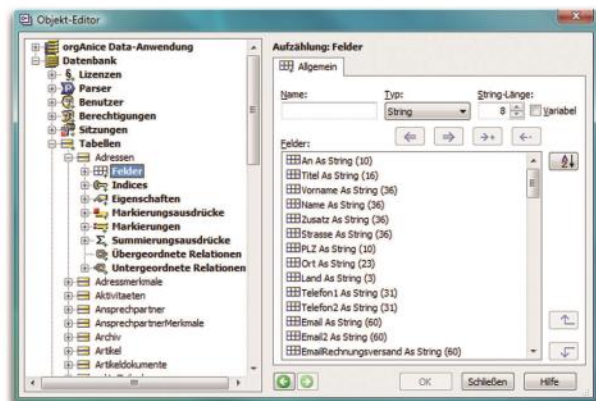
Objekt-Editor

orgAnice Data-Anwendung
Datenbank
Lizenzen
Parser
Benutzer
Berechtigungen
Sitzungen
Tabellen
Adressen
Felder
Indices
Eigenschaften
Markierungsausdrücke
Markierungen
Summierungsausdrücke
Übergeordnete Relationen
Untergeordnete Relationen
Adressmerkmale
Aktivitaeten
Ansprechpartner
AnsprechpartnerMerkmale
Archiv
Artikel
Artikeldokumente

Aufzählung: Felder

Allgemein

Name:
Typ:
String
String-Länge:
8
Variabel

Felder:
An As String (10)
Titel As String (16)
Vorname As String (36)
Name As String (36)
Zusatz As String (36)
Strasse As String (36)
PLZ As String (10)
Ort As String (23)
Land As String (3)
Telefon1 As String (31)
Telefon2 As String (31)
Email As String (60)
Email2 As String (60)
EmailRechnungsversand As String (60)

OK
Schließen
Hilfe